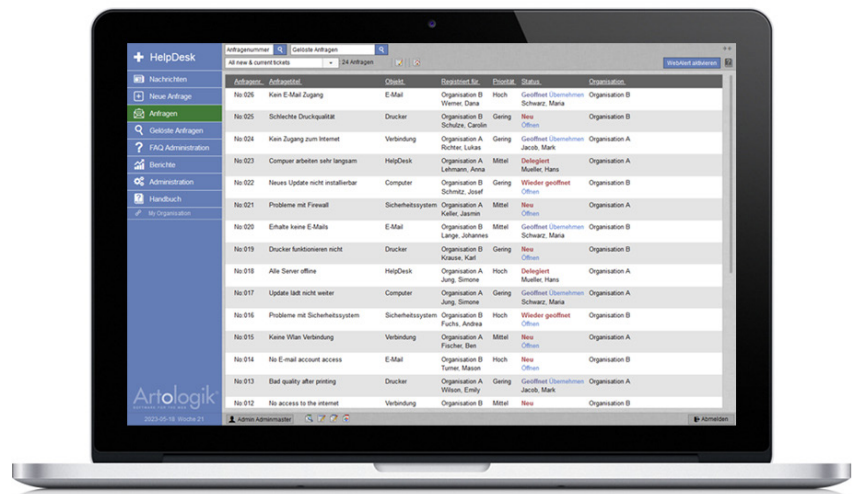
HelpDesk

Nachrichten
Neue Anfrage
Anfragen
Gelöste Anfragen
FAQ Administration
Berichte
Administration
Handbuch
My Organisation

Artologik
SOFTWARE FOR THE WEB

2023-05-18 Woche 21

Anfragenummer | Gelöste Anfragen
All new & current tickets | 24 Anfragen

WebAlert aktivieren

| Anfragenr. | Anfragetitel | Objekt | Registriert für | Priorität | Status | Organisation |
|---|---|---|---|---|---|---|
| No 026 | Kein E-Mail Zugang | E-Mail | Organisation B Werner, Dana | Hoch | Geöffnet Übernehmen Schwarz, Maria | Organisation B |
| No 025 | Schlechte Druckqualität | Drucker | Organisation B Schulze, Carolin | Gering | Neu Öffnen | Organisation B |
| No 024 | Kein Zugang zum Internet | Verbindung | Organisation A Richter, Lukas | Gering | Geöffnet Übernehmen Jacob, Mark | Organisation A |
| No 023 | Compuer arbeiten sehr langsam | HelpDesk | Organisation A Lehmann, Anna | Mittel | Delegiert Mueller, Hans | Organisation A |
| No 022 | Neues Update nicht installierbar | Computer | Organisation B Schmitz, Josef | Gering | Wieder geöffnet Öffnen | Organisation B |
| No 021 | Probleme mit Firewall | Sicherheitssystem | Organisation A Keller, Jasmin | Mittel | Neu Öffnen | Organisation A |
| No 020 | Erhalte keine E-Mails | E-Mail | Organisation B Lange, Johannes | Mittel | Geöffnet Übernehmen Schwarz, Maria | Organisation B |
| No 019 | Drucker funktionieren nicht | Drucker | Organisation B Krause, Karl | Gering | Neu Öffnen | Organisation B |
| No 018 | Alle Server offline | HelpDesk | Organisation A Jung, Simone | Hoch | Delegiert Mueller, Hans | Organisation A |
| No 017 | Update lädt nicht weiter | Computer | Organisation A Jung, Simone | Gering | Geöffnet Übernehmen Schwarz, Maria | Organisation A |
| No 016 | Probleme mit Sicherheitssystem | Sicherheitssystem | Organisation B Fuchs, Andrea | Gering | Wieder geöffnet Öffnen | Organisation B |
| No 015 | Keine Wlan Verbindung | Verbindung | Organisation A Fischer, Ben | Mittel | Neu Öffnen | Organisation A |
| No 014 | No E-mail account access | E-Mail | Organisation B Turner, Mason | Hoch | Neu Öffnen | Organisation B |
| No 013 | Bad quality after printing | Drucker | Organisation A Wilson, Emily | Gering | Geöffnet Übernehmen Jacob, Mark | Organisation A |
| No 012 | No access to the internet | Verbindung | Organisation B | Mittel | Neu | Organisation B |

Admin Adminmaster
Abmelden